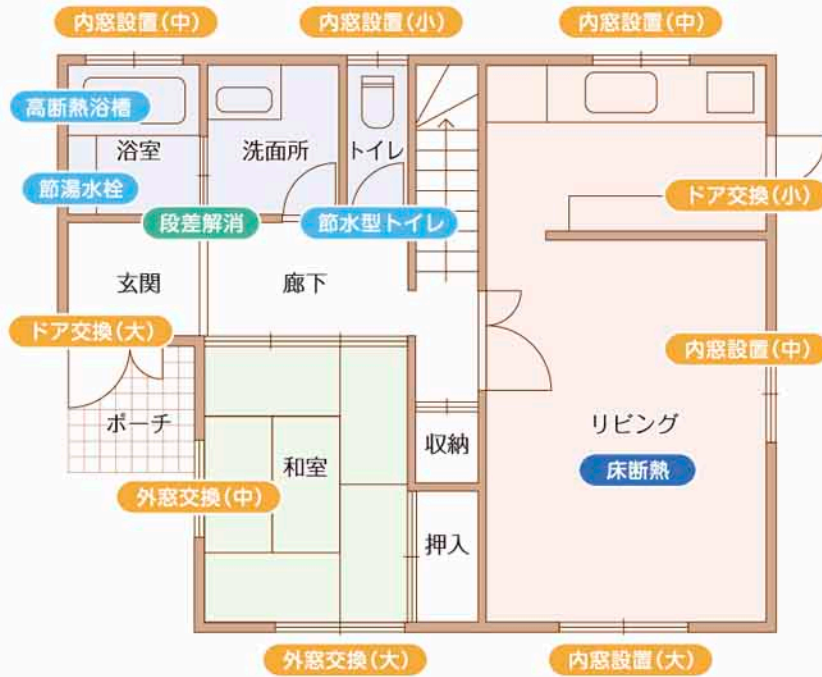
内窓設置(中)
内窓設置(小)
内窓設置(中)
高断熱浴槽
浴室
洗面所
トイレ
節湯水栓
ドア交換(小)
段差解消
節水型トイレ
玄関
廊下
ドア交換(大)
内窓設置(中)
ポーチ
リビング
収納
和室
床断熱
外窓交換(中)
押入
外窓交換(大)
内窓設置(大)